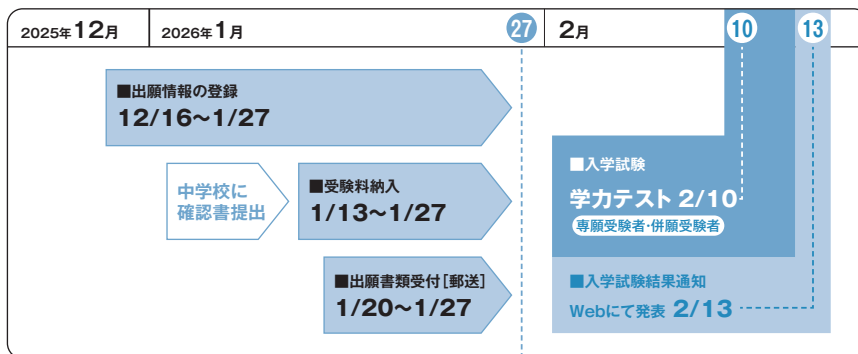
2025年12月

2026年1月

27

2月

10

13

■出願情報の登録
12/16～1/27

中学校に確認書提出

■受験料納入
1/13～1/27

■出願書類受付［郵送］
1/20～1/27

■入学試験
学力テスト 2/10
専願受験者・併願受験者

■入学試験結果通知
Webにて発表 2/13